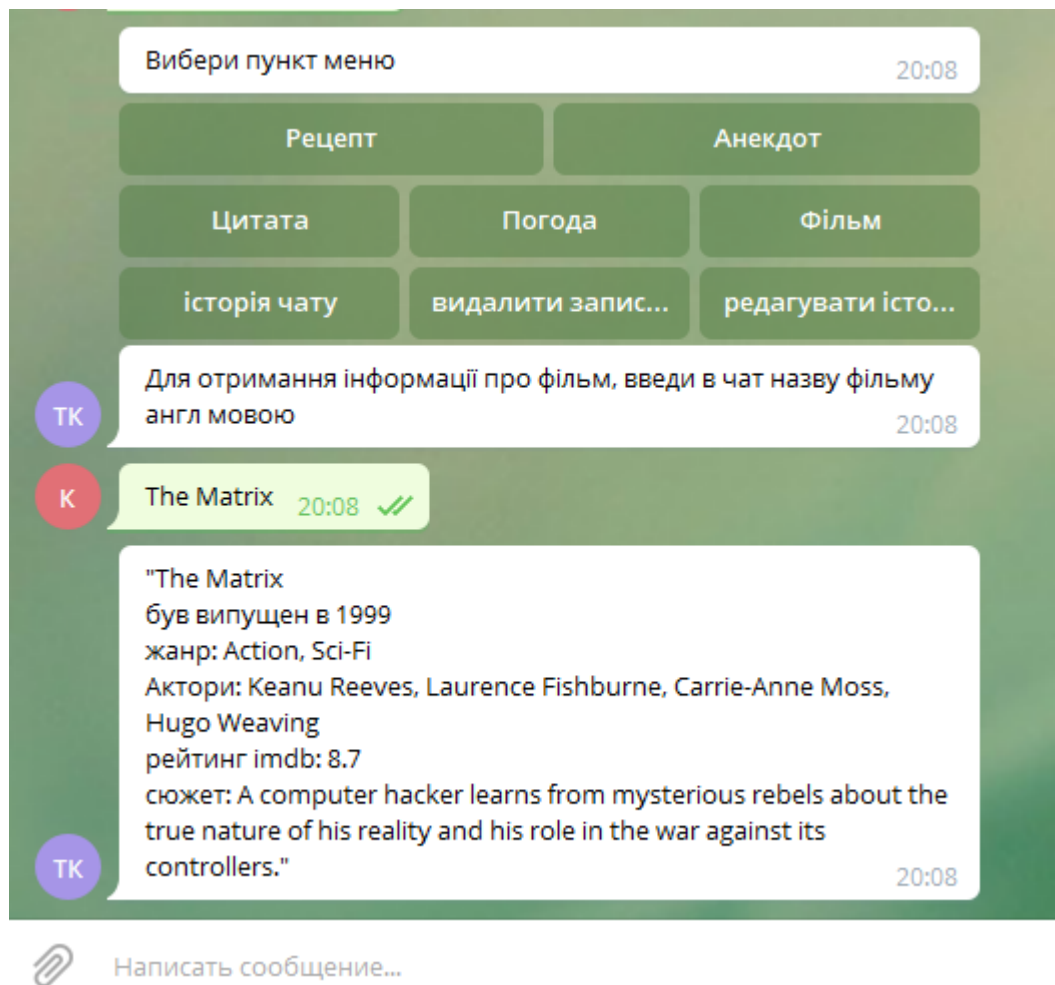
Вибери пункт меню 20:08

Рецепт

Анекдот

Цитата

Погода

Фільм

історія чату

видалити запис...

редагувати істо...

TK

Для отримання інформації про фільм, введи в чат назву фільму англ мовою 20:08

K

The Matrix 20:08

TK

"The Matrix
був випущен в 1999
жанр: Action, Sci-Fi
Актори: Keanu Reeves, Laurence Fishburne, Carrie-Anne Moss, Hugo Weaving
рейтинг imdb: 8.7
сюжет: A computer hacker learns from mysterious rebels about the true nature of his reality and his role in the war against its controllers." 20:08

Написать сообщение...